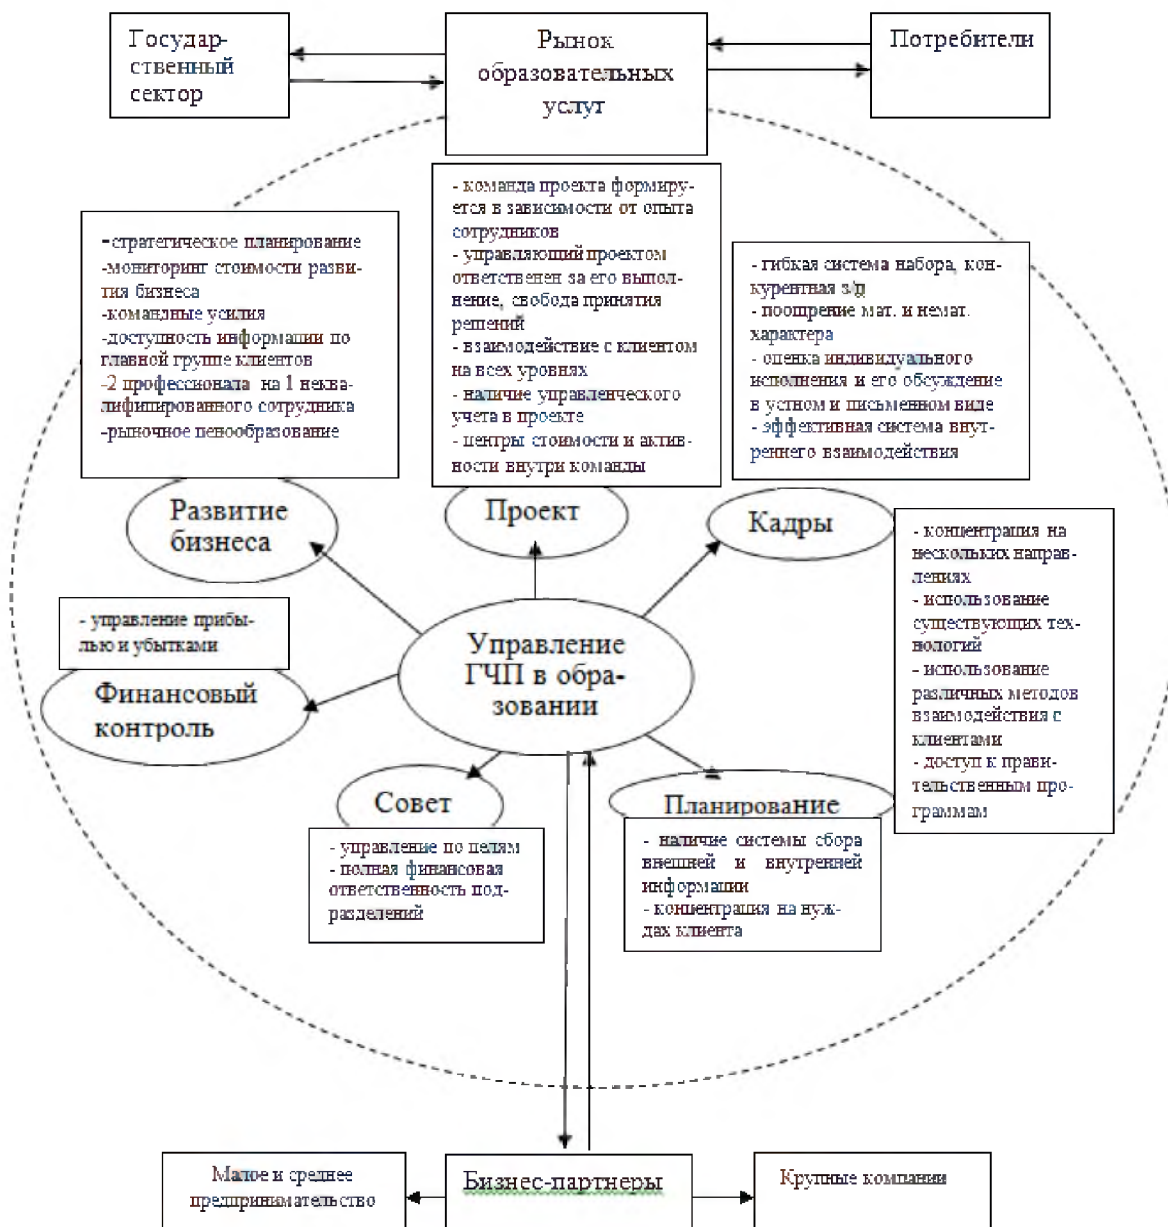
Государственный сектор

Рынок образовательных услуг

Потребители

- команда проекта формируется в зависимости от опыта сотрудников
- управляющий проектом ответственен за его выполнение, свобода принятия решений
- взаимодействие с клиентом на всех уровнях
- наличие управленческого учета в проекте
- центры стоимости и активности внутри команды

-стратегическое планирование
-мониторинг стоимости развития бизнеса
-командные усилия
-доступность информации по главной группе клиентов
-2 профессионала на 1 неквалифицированного сотрудника
-рыночное ценообразование

- гибкая система набора, конкурентная з/п
- поощрение мат. и немат. характера
- оценка индивидуального исполнения и его обсуждение в устном и письменном виде
- эффективная система внутреннего взаимодействия

Развитие бизнеса

Проект

Кадры

- концентрация на нескольких направлениях
- использование существующих технологий
- использование различных методов взаимодействия с клиентами
- доступ к правительственным программам

- управление прибылью и убытками

Финансовый контроль

Управление ГЧП в образовании

Совет

Планирование

- управление по целям
- полная финансовая ответственность подразделений

- наличие системы сбора внешней и внутренней информации
- концентрация на нуждах клиента

Малое и среднее предпринимательство

Бизнес-партнеры

Крупные компании